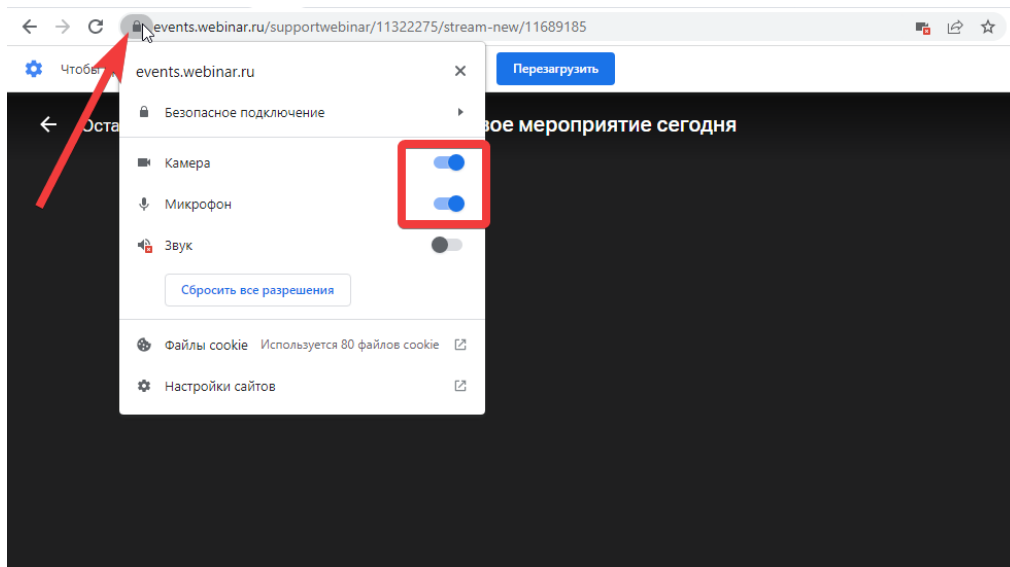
events.webinar.ru/supportwebinar/11322275/stream-new/11689185

Чтобы

Перезагрузить

Оста

вое мероприятие сегодня

events.webinar.ru

Безопасное подключение

Камера

Микрофон

Звук

Сбросить все разрешения

Файлы cookie Используется 80 файлов cookie

Настройки сайтов